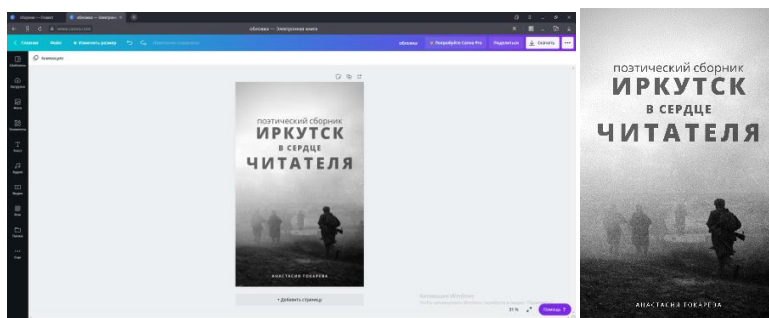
поэтический сборник
ИРКУТСК
В СЕРДЦЕ
ЧИТАТЕЛЯ

АНАСТАСИЯ ТОКАРЕВА

Главная
Файл
Изменить размер
обложка — Электронная книга
обложка
Попробуйте Canva Pro
Поделиться
Скачать
Анимация
+ Добавить страницу
Активация Windows
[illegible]
51 %
Помощь ?

поэтический сборник
ИРКУТСК
В СЕРДЦЕ
ЧИТАТЕЛЯ

АНАСТАСИЯ ТОКАРЕВА